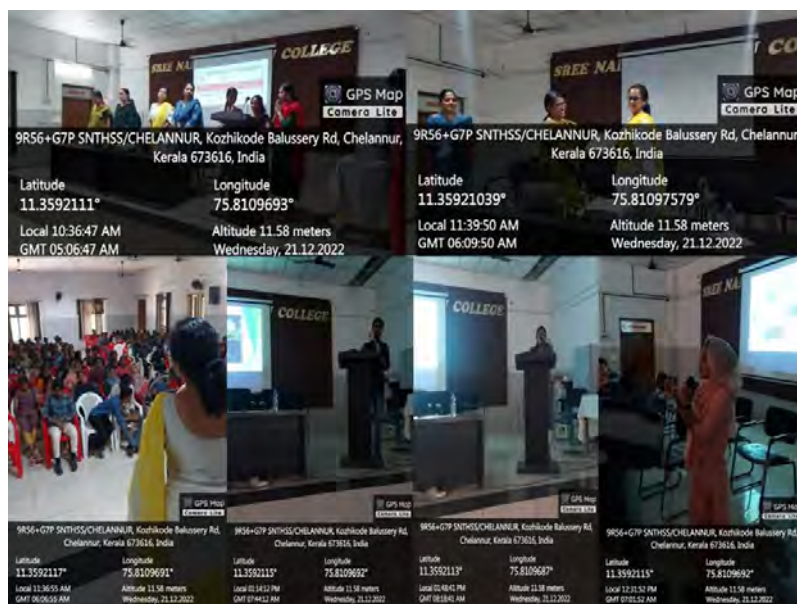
SREE NA COLLEGE

GPS Map Camera Lite

9R56+G7P SNTHSS/CHELANNUR, Kozhikode Balussery Rd, Chelannur, Kerala 673616, India

Latitude
11.3592111°

Longitude
75.8109693°

Local 10:36:47 AM
GMT 05:06:47 AM

Altitude 11.58 meters
Wednesday, 21.12.2022

SREE NA COLLEGE

GPS Map Camera Lite

9R56+G7P SNTHSS/CHELANNUR, Kozhikode Balussery Rd, Chelannur, Kerala 673616, India

Latitude
11.35921039°

Longitude
75.81097579°

Local 11:39:50 AM
GMT 06:09:50 AM

Altitude 11.58 meters
Wednesday, 21.12.2022

GPS Map Camera Lite

9R56+G7P SNTHSS/CHELANNUR, Kozhikode Balussery Rd, Chelannur, Kerala 673616, India

Latitude
11.3592117°

Longitude
75.8109691°

Local 11:36:55 AM
GMT 06:06:55 AM

Altitude 11.58 meters
Wednesday, 21.12.2022

COLLEGE

9R56+G7P SNTHSS/CHELANNUR, Kozhikode Balussery Rd, Chelannur, Kerala 673616, India

Latitude
11.3592115°

Longitude
75.8109692°

Local 01:14:12 PM
GMT 07:44:12 AM

Altitude 11.58 meters
Wednesday, 21.12.2022

COLLEGE

GPS Map Camera Lite

9R56+G7P SNTHSS/CHELANNUR, Kozhikode Balussery Rd, Chelannur, Kerala 673616, India

Latitude
11.3592113°

Longitude
75.8109687°

Local 01:48:41 PM
GMT 08:18:41 AM

Altitude 11.58 meters
Wednesday, 21.12.2022

GPS Map Camera Lite

9R56+G7P SNTHSS/CHELANNUR, Kozhikode Balussery Rd, Chelannur, Kerala 673616, India

Latitude
11.3592115°

Longitude
75.8109692°

Local 12:31:52 PM
GMT 07:01:52 AM

Altitude 11.58 meters
Wednesday, 21.12.2022